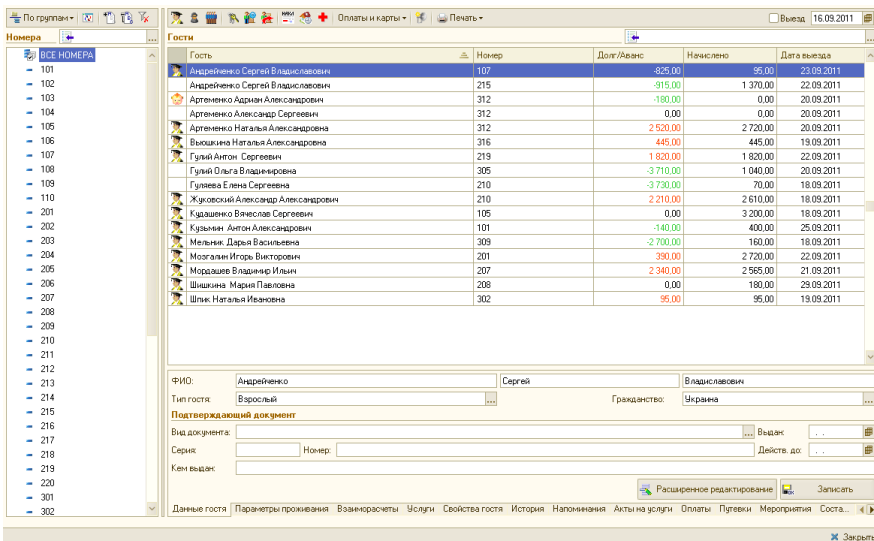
По группам ▾ Оплаты и карты ▾ Печать ▾ Выезд 16.09.2011

Номера

ВСЕ НОМЕРА
101
102
103
104
105
106
107
108
109
110
201
202
203
204
205
206
207
208
209
210
211
212
213
214
215
216
217
218
219
220
301
302

Гости

| Гость | Номер | Долг/Аванс | Начислено | Дата выезда |
|---|---|---|---|---|
| Андрейченко Сергей Владиславович | 107 | -825,00 | 95,00 | 23.09.2011 |
| Андрейченко Сергей Владиславович | 215 | -915,00 | 1 370,00 | 22.09.2011 |
| Артеменко Адриан Александрович | 312 | -180,00 | 0,00 | 20.09.2011 |
| Артеменко Александр Сергеевич | 312 | 0,00 | 0,00 | 20.09.2011 |
| Артеменко Наталья Александровна | 312 | 2 520,00 | 2 720,00 | 20.09.2011 |
| Вьюшкина Наталья Александровна | 316 | 445,00 | 445,00 | 19.09.2011 |
| Гулий Антон Сергеевич | 219 | 1 820,00 | 1 820,00 | 22.09.2011 |
| Гулий Ольга Владимировна | 305 | -3 710,00 | 1 040,00 | 20.09.2011 |
| Гуляева Елена Сергеевна | 210 | -3 730,00 | 70,00 | 18.09.2011 |
| Жуковский Александр Александрович | 210 | 2 210,00 | 2 610,00 | 18.09.2011 |
| Кудашенко Вячеслав Сергеевич | 105 | 0,00 | 3 200,00 | 18.09.2011 |
| Кузьмин Антон Александрович | 101 | -140,00 | 400,00 | 25.09.2011 |
| Мельник Дарья Васильевна | 309 | -2 700,00 | 160,00 | 18.09.2011 |
| Мозгалин Игорь Викторович | 201 | 390,00 | 2 720,00 | 22.09.2011 |
| Мордашев Владимир Ильич | 207 | 2 340,00 | 2 565,00 | 21.09.2011 |
| Шишкина Мария Павловна | 208 | 0,00 | 180,00 | 29.09.2011 |
| Шпик Наталья Ивановна | 302 | 95,00 | 95,00 | 19.09.2011 |

ФИО: Андрейченко Сергей Владиславович
Тип гостя: Взрослый Гражданство: Украина
Подтверждающий документ
Вид документа: Выдан: . .
Серия: Номер: Действ. до: . .
Кем выдан:
Расширенное редактирование Записать

Данные гостя Параметры проживания Взаиморасчеты Услуги Свойства гостя История Напоминания Акты на услуги Оплаты Путевки Мероприятия Соста...

Закрыть